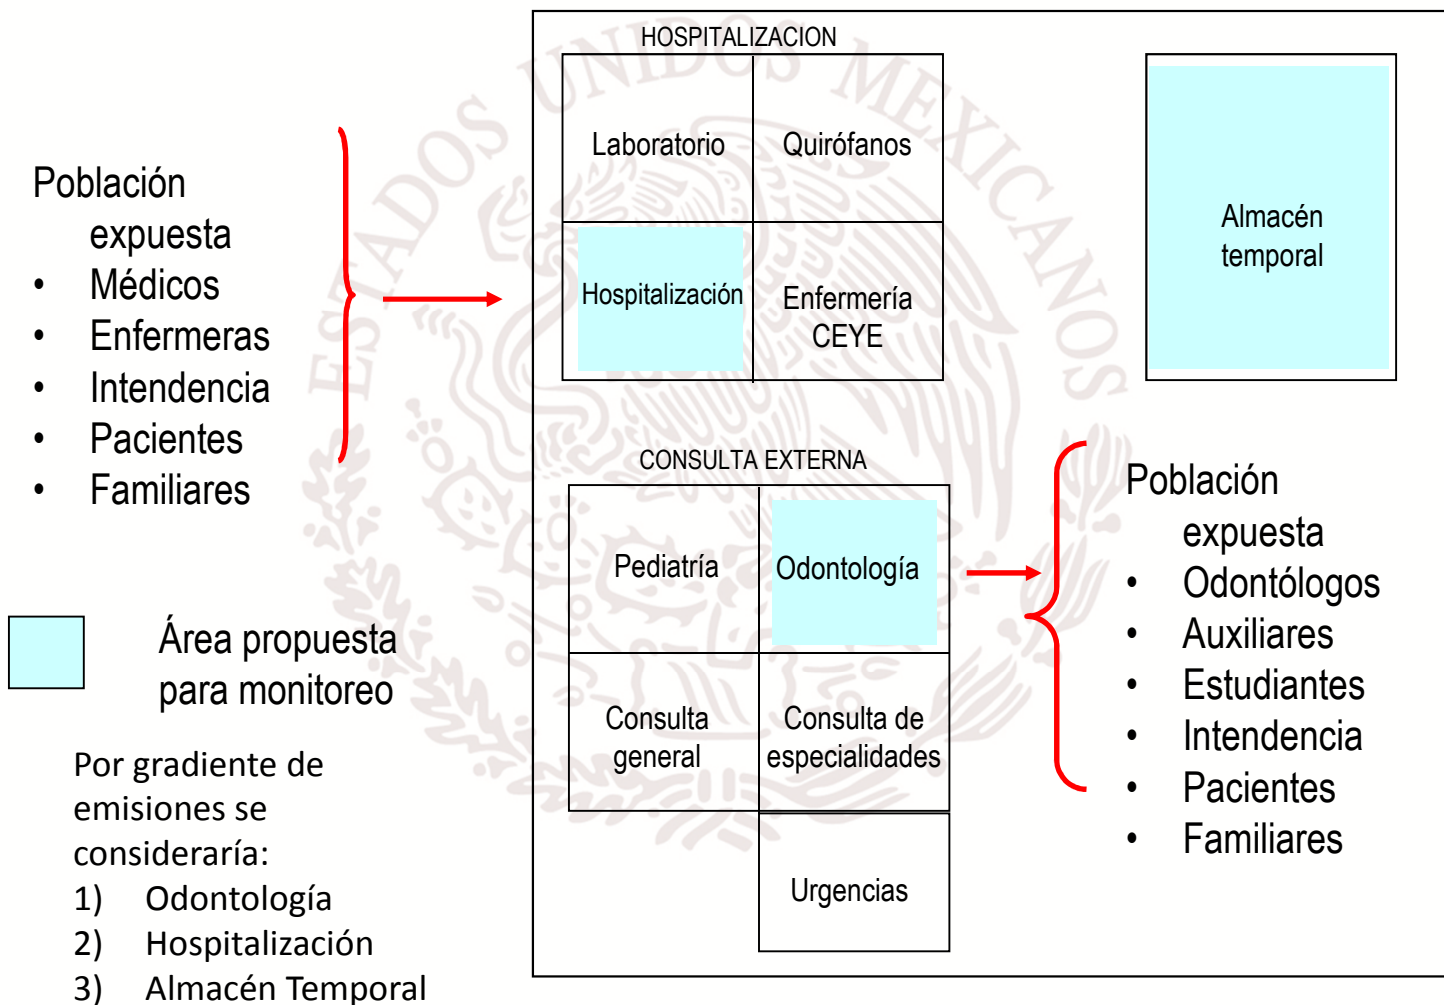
Población expuesta
• Médicos
• Enfermeras
• Intendencia
• Pacientes
• Familiares

Área propuesta para monitoreo

Por gradiente de emisiones se consideraría:
1) Odontología
2) Hospitalización
3) Almacén Temporal

ESTADOS UNIDOS MEXICANOS

HOSPITALIZACION

| Laboratorio | Quirófanos |
|---|---|
| Hospitalización | Enfermería CEYE |

Almacén temporal

CONSULTA EXTERNA

| Pediatría | Odontología |
|---|---|
| Consulta general | Consulta de especialidades |
| | Urgencias |

Población expuesta
• Odontólogos
• Auxiliares
• Estudiantes
• Intendencia
• Pacientes
• Familiares